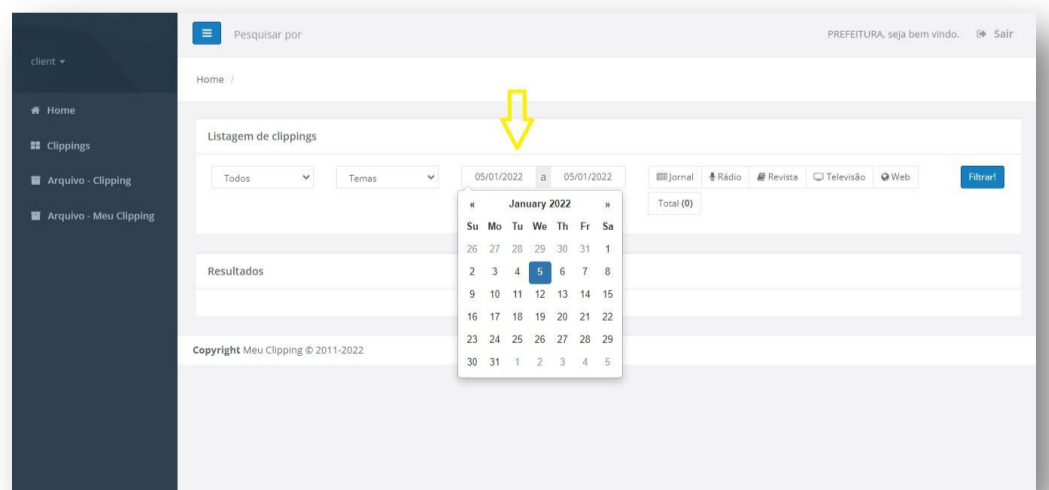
client

Home

Clippings

Arquivo - Clipping

Arquivo - Meu Clipping

Pesquisar por

PREFEITURA, seja bem vindo. Sair

Home /

Listagem de clippings

Todos

Temas

05/01/2022 a 05/01/2022

Jornal Rádio Revista Televisão Web

Filtrar!

Total (0)

| « | | | January 2022 | | | » |
|---|---|---|---|---|---|---|
| Su | Mo | Tu | We | Th | Fr | Sa |
| 26 | 27 | 28 | 29 | 30 | 31 | 1 |
| 2 | 3 | 4 | 5 | 6 | 7 | 8 |
| 9 | 10 | 11 | 12 | 13 | 14 | 15 |
| 16 | 17 | 18 | 19 | 20 | 21 | 22 |
| 23 | 24 | 25 | 26 | 27 | 28 | 29 |
| 30 | 31 | 1 | 2 | 3 | 4 | 5 |

Resultados

Copyright Meu Clipping © 2011-2022